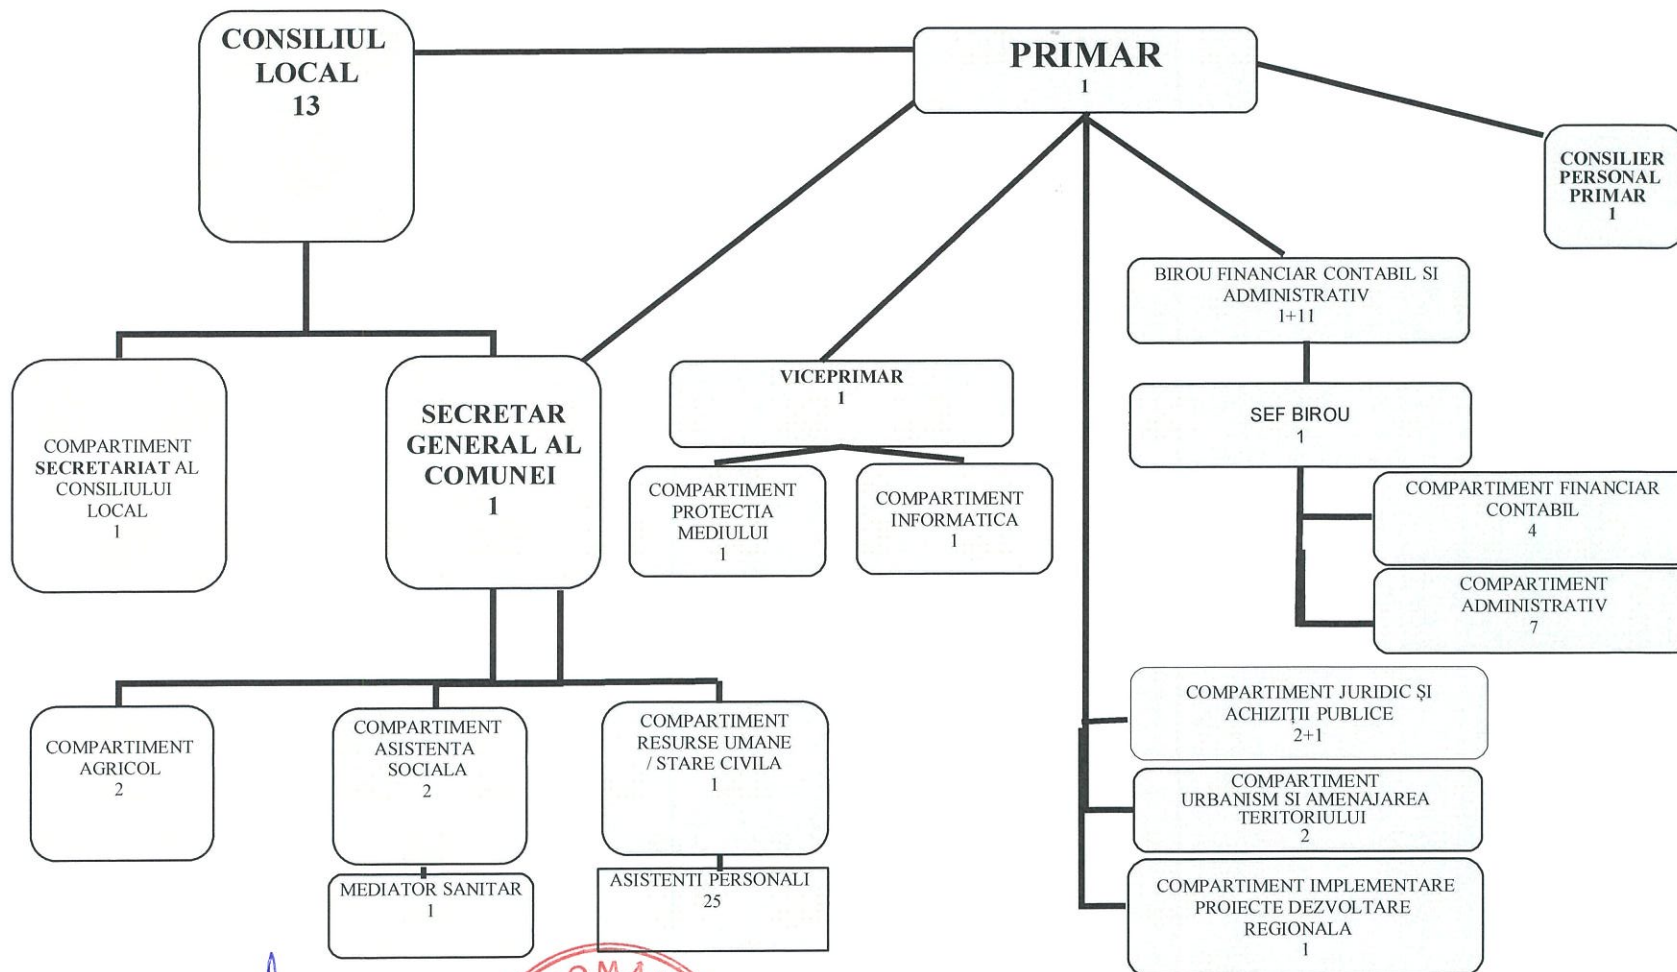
CONSILIUL LOCAL
13

PRIMAR
1

CONSILIER PERSONAL PRIMAR
1

BIROU FINANCIAR CONTABIL SI ADMINISTRATIV
1+11

SEF BIROU
1

COMPARTIMENT FINANCIAR CONTABIL
4

COMPARTIMENT ADMINISTRATIV
7

VICEPRIMAR
1

COMPARTIMENT PROTECTIA MEDIULUI
1

COMPARTIMENT INFORMATICA
1

COMPARTIMENT SECRETARIAT AL CONSILIULUI LOCAL
1

SECRETAR GENERAL AL COMUNEI
1

COMPARTIMENT AGRICOL
2

COMPARTIMENT ASISTENTA SOCIALA
2

MEDIATOR SANITAR
1

COMPARTIMENT RESURSE UMANE / STARE CIVILA
1

ASISTENTI PERSONALI
25

COMPARTIMENT JURIDIC ȘI ACHIZIȚII PUBLICE
2+1

COMPARTIMENT URBANISM SI AMENAJAREA TERITORIULUI
2

COMPARTIMENT IMPLEMENTARE PROIECTE DEZVOLTARE REGIONALA
1